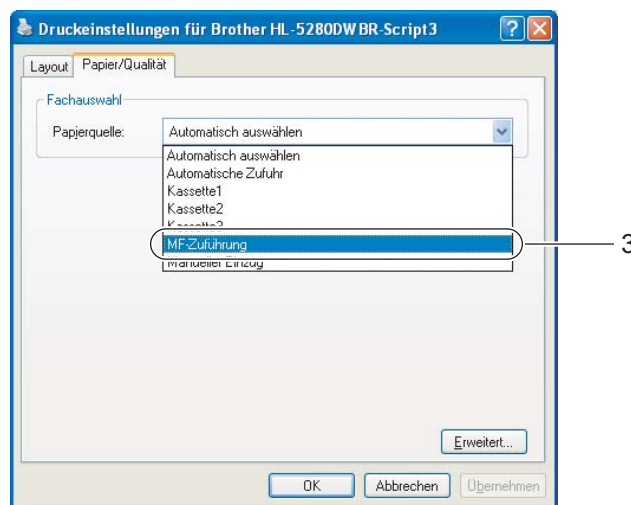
Druckeinstellungen für Brother HL-5280DW BR-Script3

Layout | Papier/Qualität

Fachauswahl

Papierquelle: Automatisch auswählen

Automatisch auswählen
Automatische Zufuhr
Kassette1
Kassette2
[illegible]
MF-Zuführung
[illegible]

3

Erweitert...

OK | Abbrechen | Übernehmen